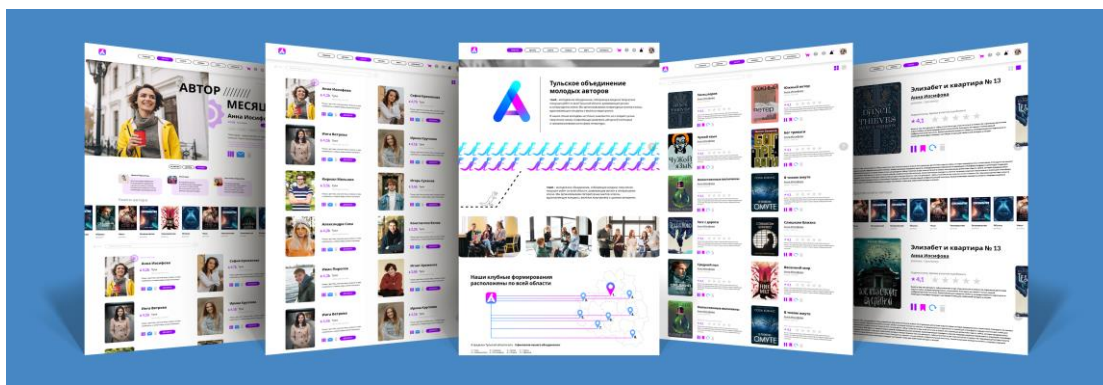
АВТОР МЕСЯЦА

Анна Иосифова

Тульское объединение молодых авторов

Наши клубные формирования расположены по всей области

Элизабет и квартира № 13

Анна Иосифова

4.3

Элизабет и квартира № 13

Анна Иосифова

THIEVES

ОМУТЕ

ОМУТЕ